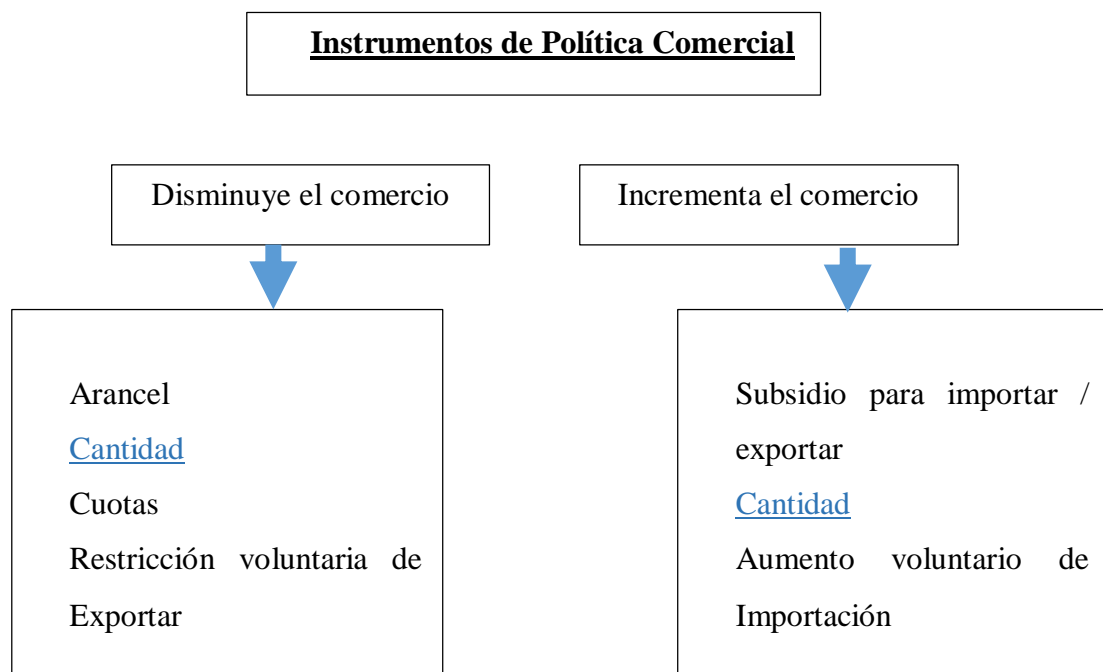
Instrumentos de Política Comercial

Disminuye el comercio

Incrementa el comercio

Arancel
Cantidad
Cuotas
Restricción voluntaria de Exportar

Subsidio para importar / exportar
Cantidad
Aumento voluntario de Importación